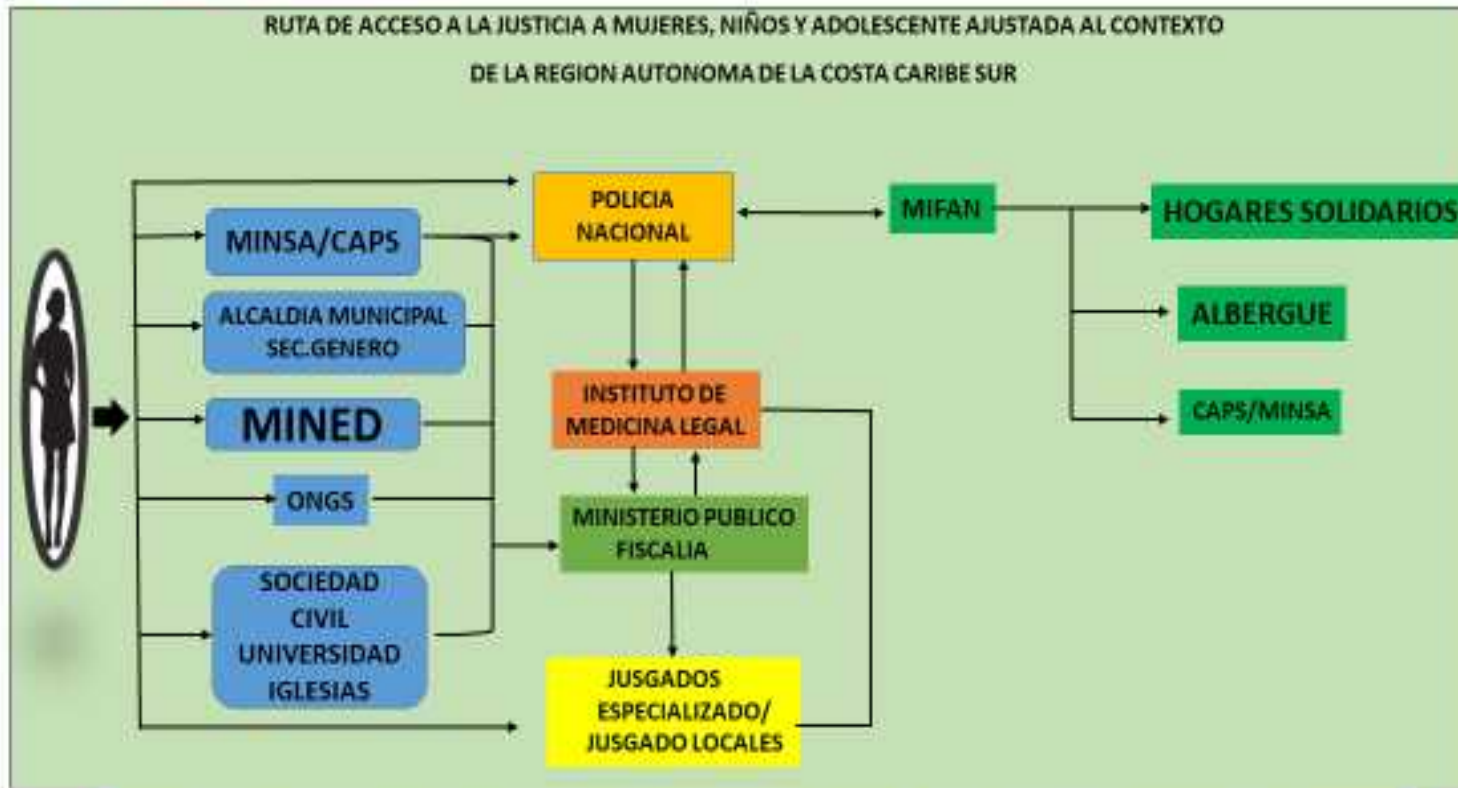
RUTA DE ACCESO A LA JUSTICIA A MUJERES, NIÑOS Y ADOLESCENTE AJUSTADA AL CONTEXTO

DE LA REGION AUTONOMA DE LA COSTA CARIBE SUR

MINSA/CAPS

ALCALDIA MUNICIPAL SEC.GENERO

MINED

ONGS

SOCIEDAD CIVIL UNIVERSIDAD IGLESIAS

POLICIA NACIONAL

INSTITUTO DE MEDICINA LEGAL

MINISTERIO PUBLICO FISCALIA

JUSGADOS ESPECIALIZADO/ JUSGADO LOCALES

MIFAN

HOGARES SOLIDARIOS

ALBERGUE

CAPS/MINSA